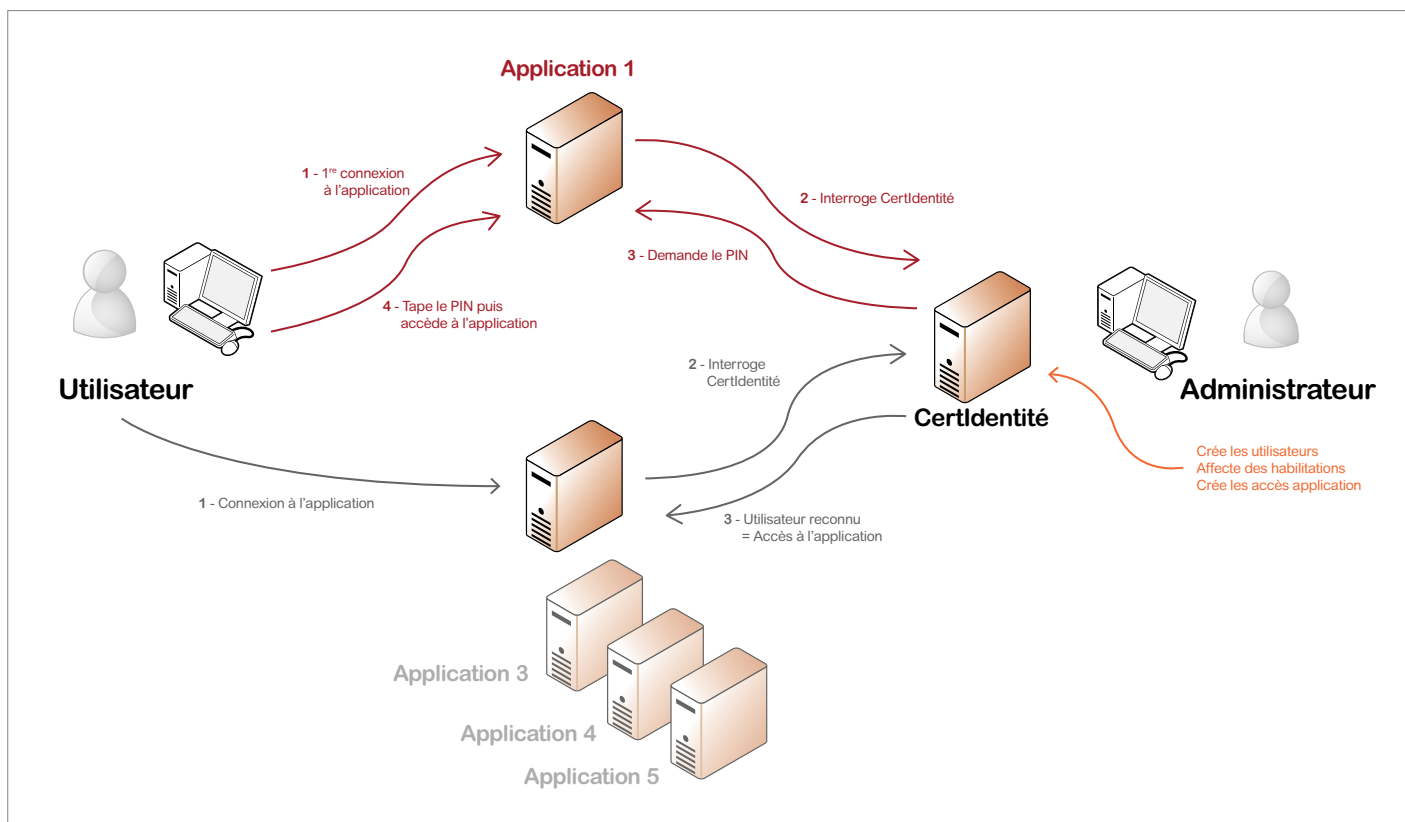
Application 1

1 - $1^{re}$ connexion à l'application

2 - Interroge CertIdentité

3 - Demande le PIN

4 - Tape le PIN puis accède à l'application

Utilisateur

2 - Interroge CertIdentité

CertIdentité

Administrateur

Crée les utilisateurs
Affecte des habilitations
Crée les accès application

1 - Connexion à l'application

3 - Utilisateur reconnu = Accès à l'application

Application 3

Application 4

Application 5